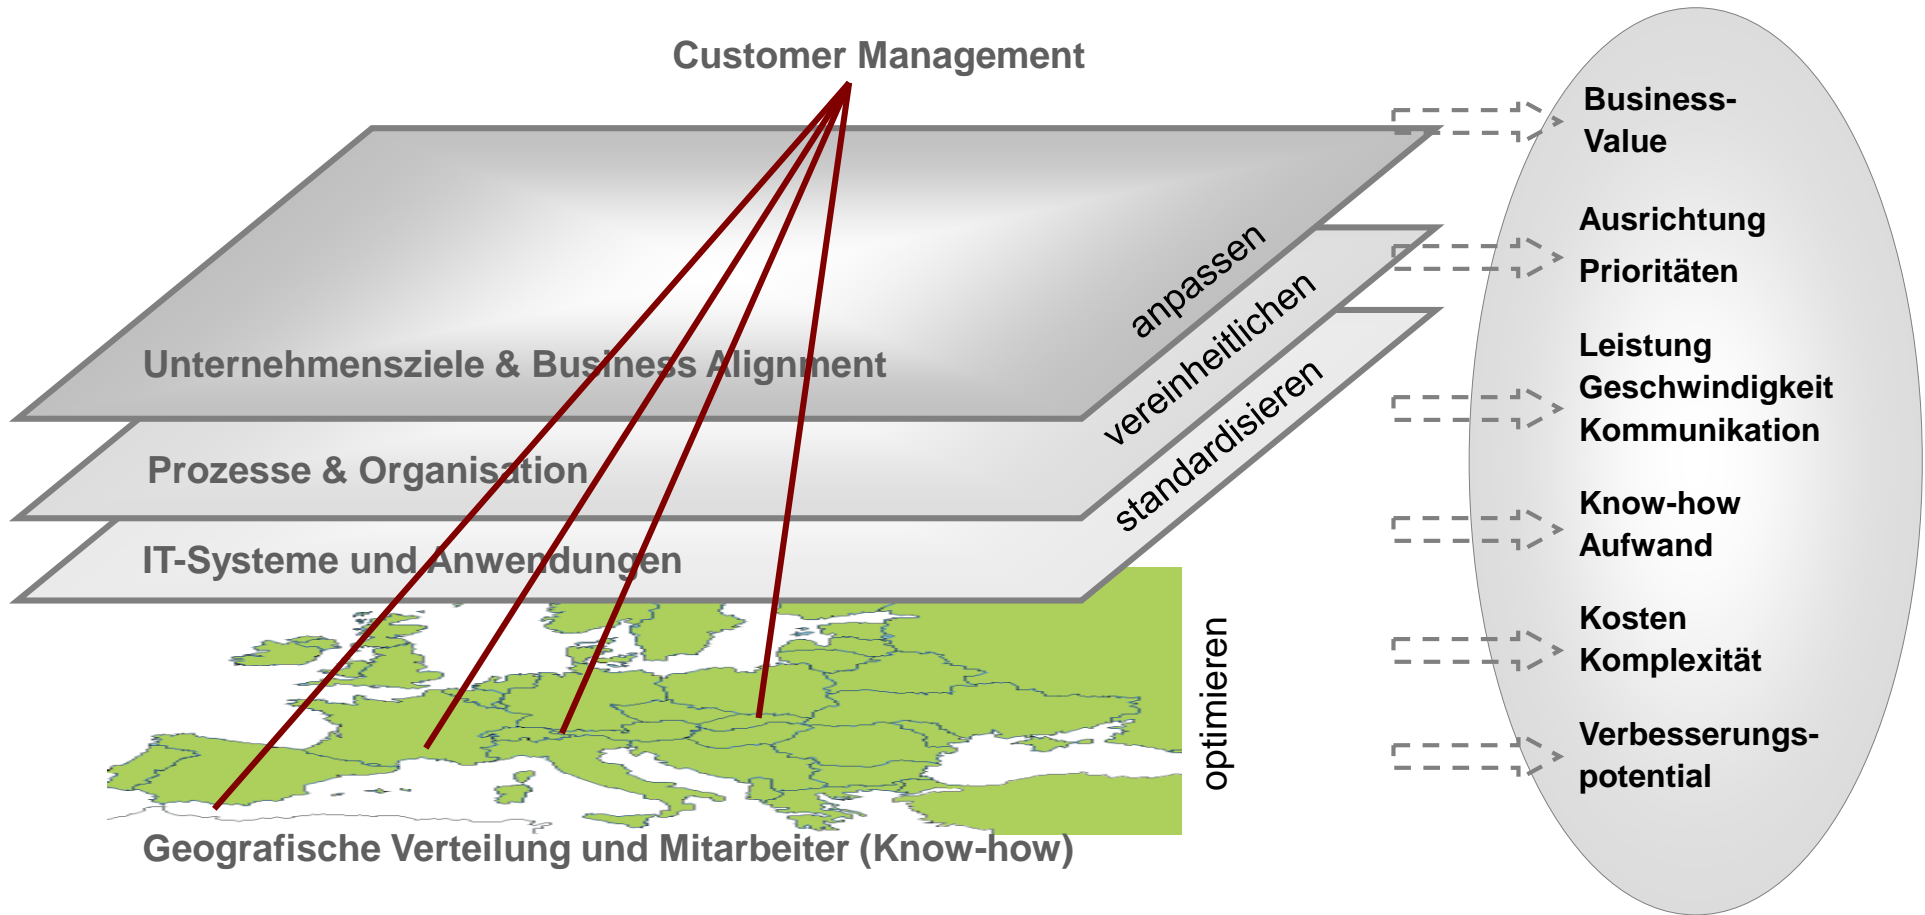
Customer Management

Unternehmensziele & Business Alignment

Prozesse & Organisation

IT-Systeme und Anwendungen

anpassen

vereinheitlichen

standardisieren

optimieren

Geografische Verteilung und Mitarbeiter (Know-how)

Business-Value

Ausrichtung
Prioritäten

Leistung
Geschwindigkeit
Kommunikation

Know-how
Aufwand

Kosten
Komplexität

Verbesserungspotential